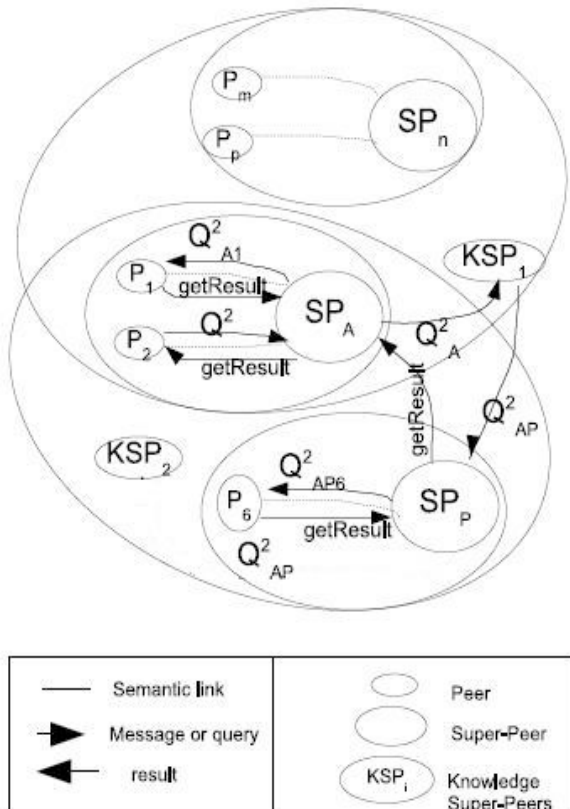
$P_m$

$P_p$

$SP_n$

$Q^2_{A1}$

$P_1$

getResult

$SP_A$

$KSP_1$

$P_2$

$Q^2$

getResult

$Q^2_A$

getResult

$Q^2_{AP}$

$KSP_2$

$Q^2_{AP6}$

$P_6$

$SP_P$

getResult

$Q^2_{AP}$

| | |
|---|---|
| Semantic link | Peer |
| Message or query | Super-Peer |
| result | $KSP_i$ Knowledge Super-Peers |